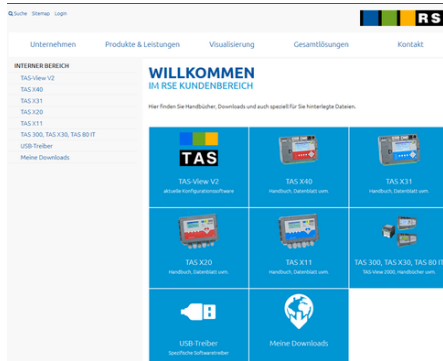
Suche Sitemap Login

RS

Unternehmen Produkte & Leistungen Visualisierung Gesamtlösungen Kontakt

INTERNER BEREICH
TAS-View V2
TAS X40
TAS X31
TAS X20
TAS X11
TAS 300, TAS X30, TAS 80 IT
USB-Treiber
Meine Downloads

WILLKOMMEN
IM RSE KUNDENBEREICH

Hier finden Sie Handbücher, Downloads und auch speziell für Sie hinterlegte Dateien.

TAS
TAS-View V2
aktuelle Konfigurationssoftware

TAS X40
Handbuch, Datenblatt usw.

TAS X31
Handbuch, Datenblatt usw.

TAS X20
Handbuch, Datenblatt usw.

TAS X11
Handbuch, Datenblatt usw.

TAS 300, TAS X30, TAS 80 IT
TAS-View 2000, Handbücher usw.

USB-Treiber
Spezifische Softwaretreiber

Meine Downloads